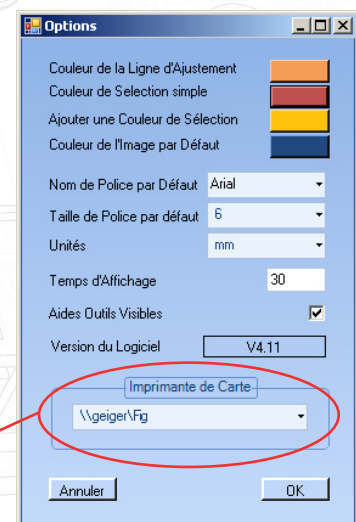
Options

Couleur de la Ligne d'Ajustement
Couleur de Selection simple
Ajouter une Couleur de Sélection
Couleur de l'Image par Défaut

Nom de Police par Défaut Arial
Taille de Police par défaut 6
Unités mm
Temps d'Affichage 30
Aides Outils Visibles
Version du Logiciel V4.11

Imprimante de Carte
\\geiger\Fig

Annuler OK